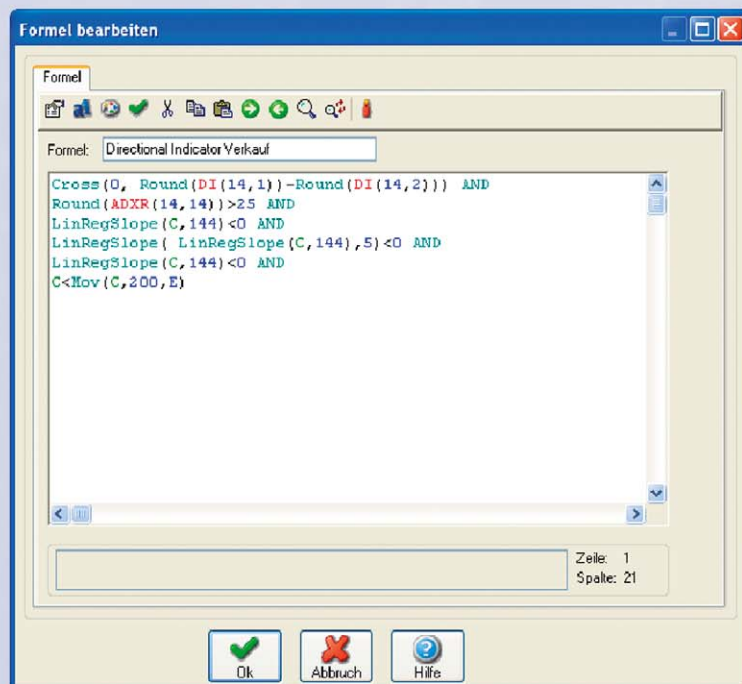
Formel bearbeiten

Formel

Formel: Directional Indicator Verkauf

Cross(0, Round(DI(14,1))-Round(DI(14,2))) AND
Round(ADXR(14,14))>25 AND
LinRegSlope(C,144)<0 AND
LinRegSlope( LinRegSlope(C,144),5)<0 AND
LinRegSlope(C,144)<0 AND
C<Mov(C,200,E)

Zeile: 1
Spalte: 21

Ok
Abbruch
Hilfe